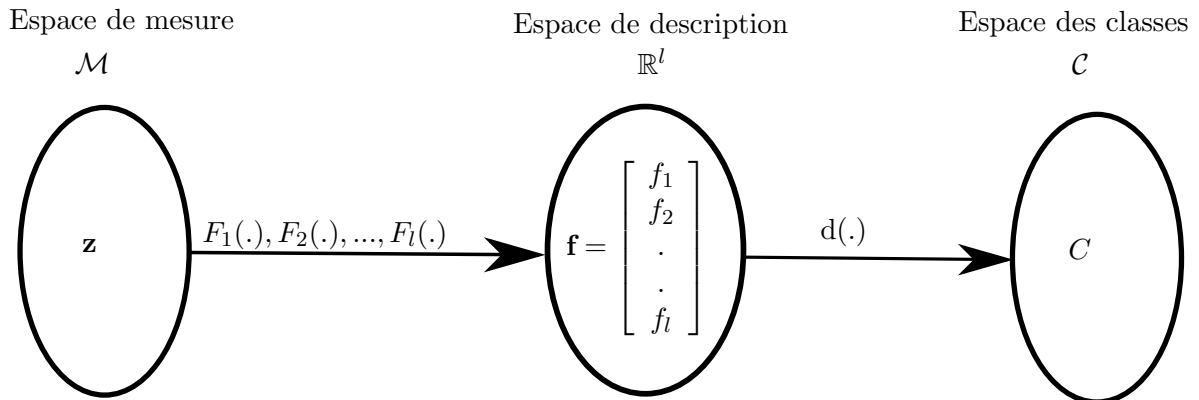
Espace de mesure
$\mathcal{M}$

Espace de description
$\mathbb{R}^l$

Espace des classes
$\mathcal{C}$

$\mathbf{z}$

$F_1(.), F_2(.), ..., F_l(.)$

$\mathbf{f} = \begin{bmatrix} f_1 \\ f_2 \\ . \\ . \\ f_l \end{bmatrix}$

d(.)

$C$